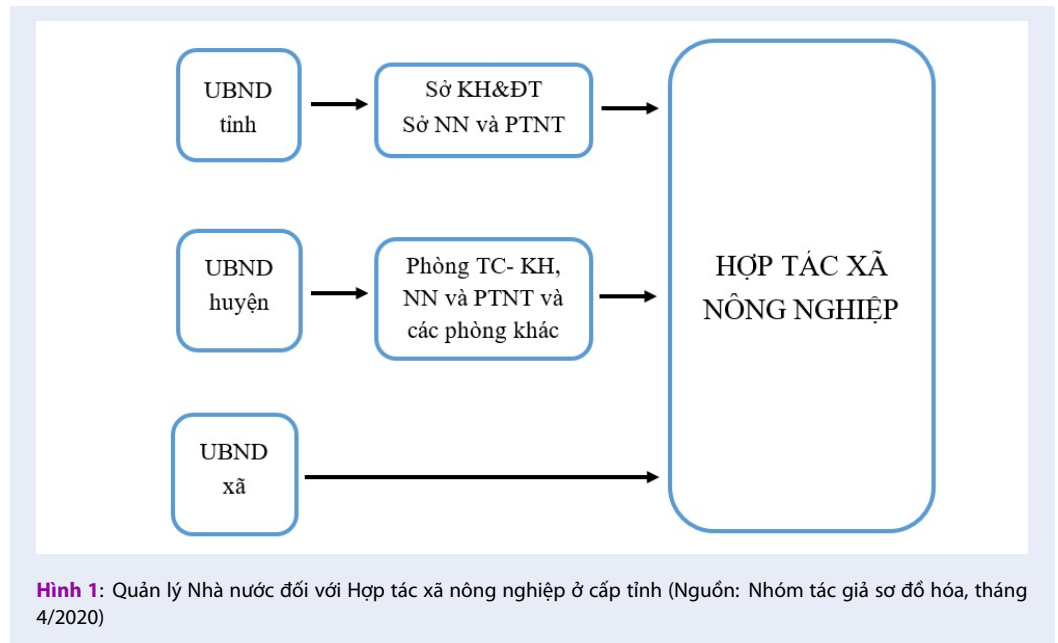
UBND tỉnh

Sở KH&ĐT
Sở NN và PTNT

UBND huyện

Phòng TC- KH, NN và PTNT và các phòng khác

UBND xã

HỢP TÁC XÃ NÔNG NGHIỆP

Hình 1: Quản lý Nhà nước đối với Hợp tác xã nông nghiệp ở cấp tỉnh (Nguồn: Nhóm tác giả sơ đồ hóa, tháng 4/2020)